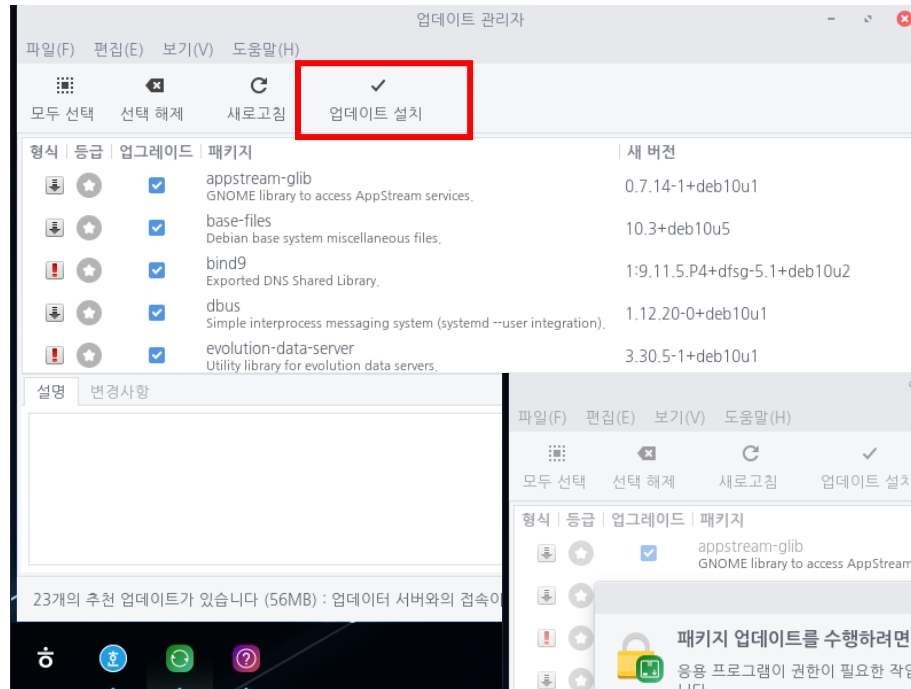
업데이트 관리자

파일(F) 편집(E) 보기(V) 도움말(H)

모두 선택 선택 해제 새로고침 업데이트 설치

| 형식 | 등급 | 업그레이드 | 패키지 | 새 버전 |
|---|---|---|---|---|
| | | | appstream-glib GNOME library to access AppStream services. | 0.7.14-1+deb10u1 |
| | | | base-files Debian base system miscellaneous files. | 10.3+deb10u5 |
| | | | bind9 Exported DNS Shared Library. | 1:9.11.5.P4+dfsg-5.1+deb10u2 |
| | | | dbus Simple interprocess messaging system (systemd --user integration). | 1.12.20-0+deb10u1 |
| | | | evolution-data-server Utility library for evolution data servers. | 3.30.5-1+deb10u1 |

설명 변경사항

23개의 추천 업데이트가 있습니다 (56MB) : 업데이터 서버와의 접속이

파일(F) 편집(E) 보기(V) 도움말(H)

모두 선택 선택 해제 새로고침 업데이트 설치

형식 등급 업그레이드 패키지

appstream-glib GNOME library to access AppStream

패키지 업데이트를 수행하려면

응용 프로그램이 권한이 필요한 작

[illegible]